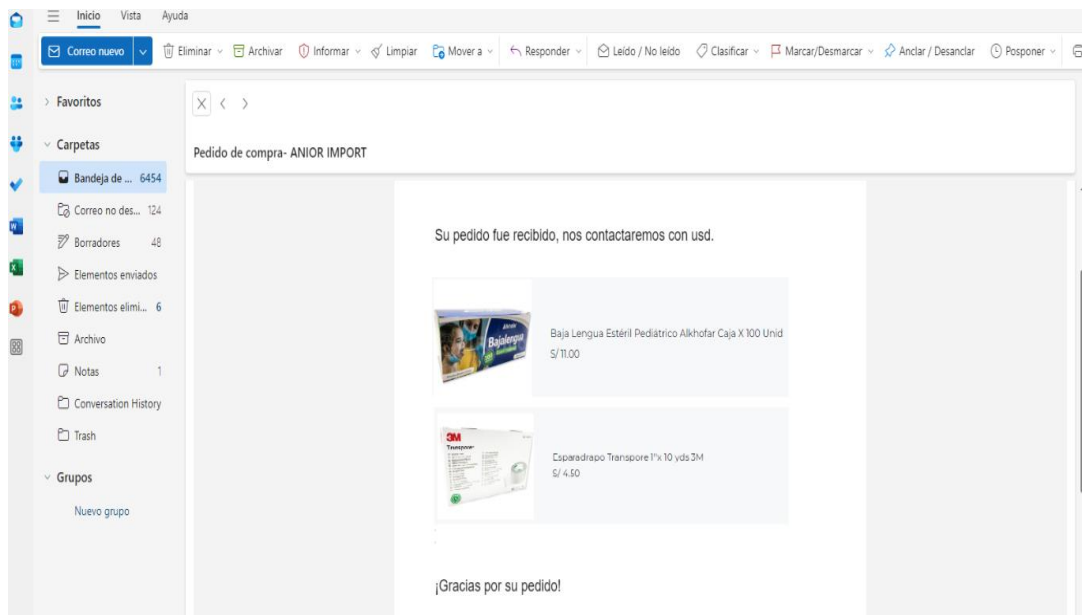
Inicio Vista Ayuda

Correo nuevo | Eliminar | Archivar | Informar | Limpiar | Mover a | Responder | Leído / No leído | Clasificar | Marcar/Desmarcar | Anclar / Desanclar | Posponer

Favoritos
Carpetas
Bandeja de ... 6454
Correo no des... 124
Borradores 48
Elementos enviados
Elementos elimi... 6
Archivo
Notas 1
Conversation History
Trash
Grupos
Nuevo grupo

Pedido de compra- ANIOR IMPORT

Su pedido fue recibido, nos contactaremos con usd.

Bajalengua

Baja Lengua Estéril Pediátrico Alkhofar Caja X 100 Unid
S/ 11.00

3M
Transpore

Esparadrapo Transpore 1"x 10 yds 3M
S/ 4.50

¡Gracias por su pedido!